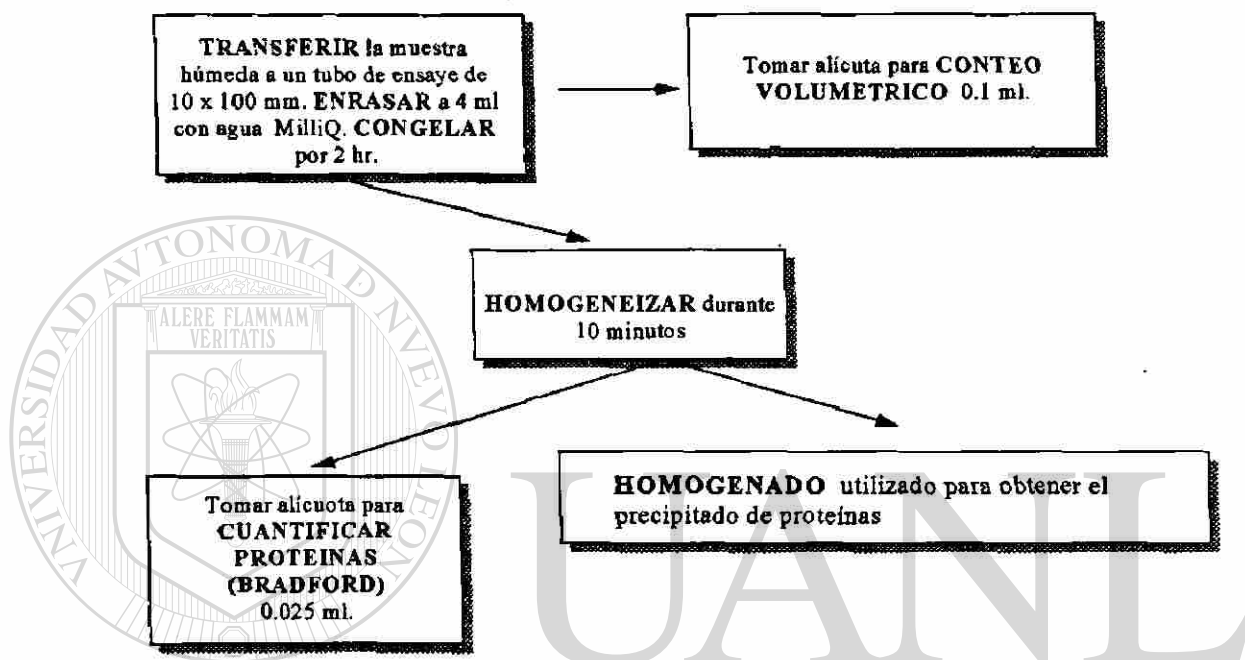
TRANSFERIR la muestra húmeda a un tubo de ensaye de 10 x 100 mm. ENRASAR a 4 ml con agua MilliQ. CONGELAR por 2 hr.

Tomar alícuta para CONTEO VOLUMETRICO 0.1 ml.

HOMOGENEIZAR durante 10 minutos

Tomar alícuota para CUANTIFICAR PROTEINAS (BRADFORD) 0.025 ml.

HOMOGENADO utilizado para obtener el precipitado de proteínas

UNIVERSIDAD AUTÓNOMA DE NUEVO LEÓN
ALERE FLAMMAM VERITATIS
UANL